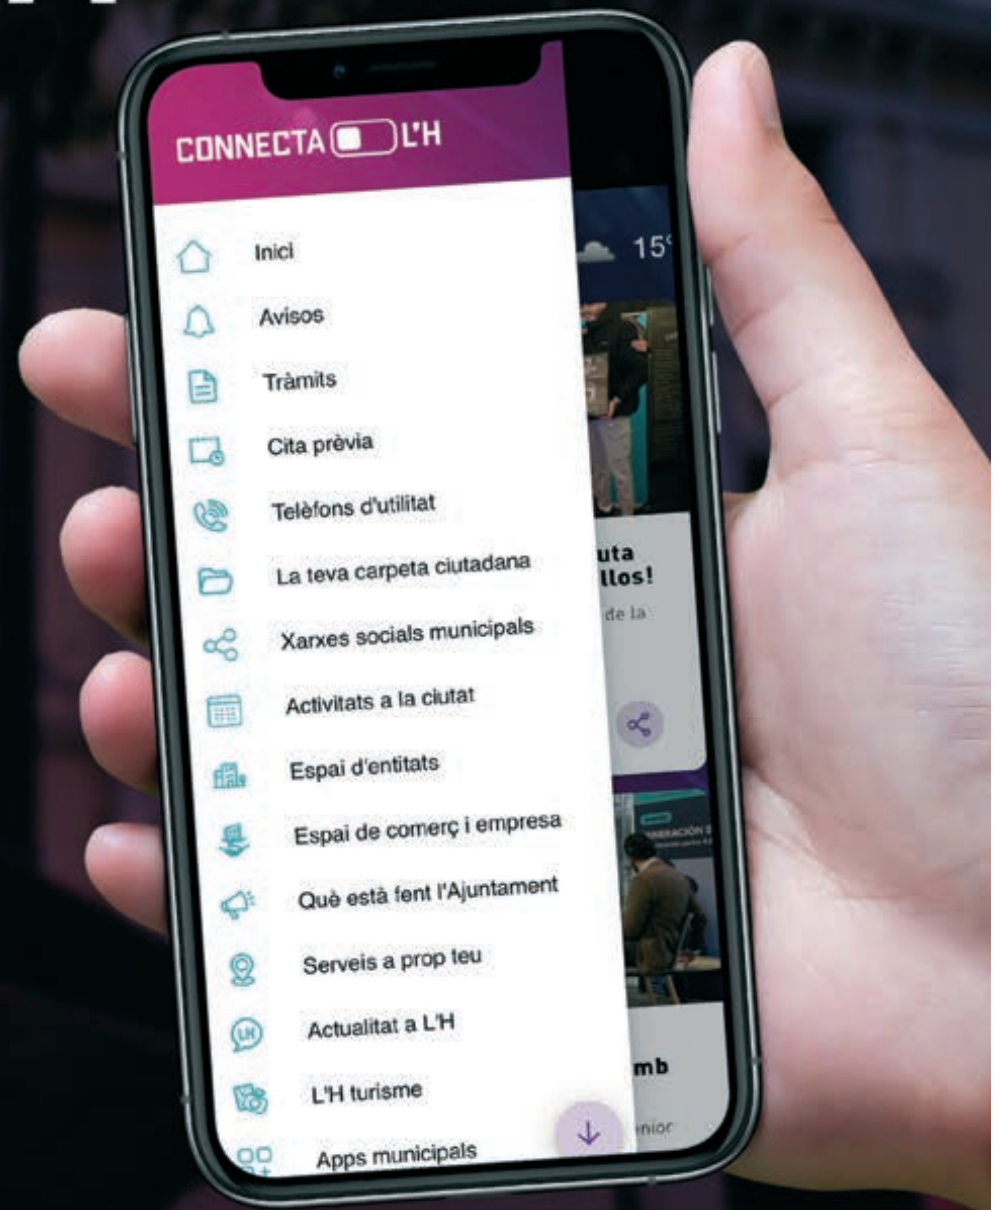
CONNECTA L'H

Inici
Avisos
Tràmits
Cita prèvia
Telèfons d'utilitat
La teva carpeta ciutadana
Xarxes socials municipals
Activitats a la ciutat
Espai d'entitats
Espai de comerç i empresa
Què està fent l'Ajuntament
Serveis a prop teu
Actualitat a L'H
L'H turisme
Apps municipals

15°
uta
llos!
de la
mb
nior